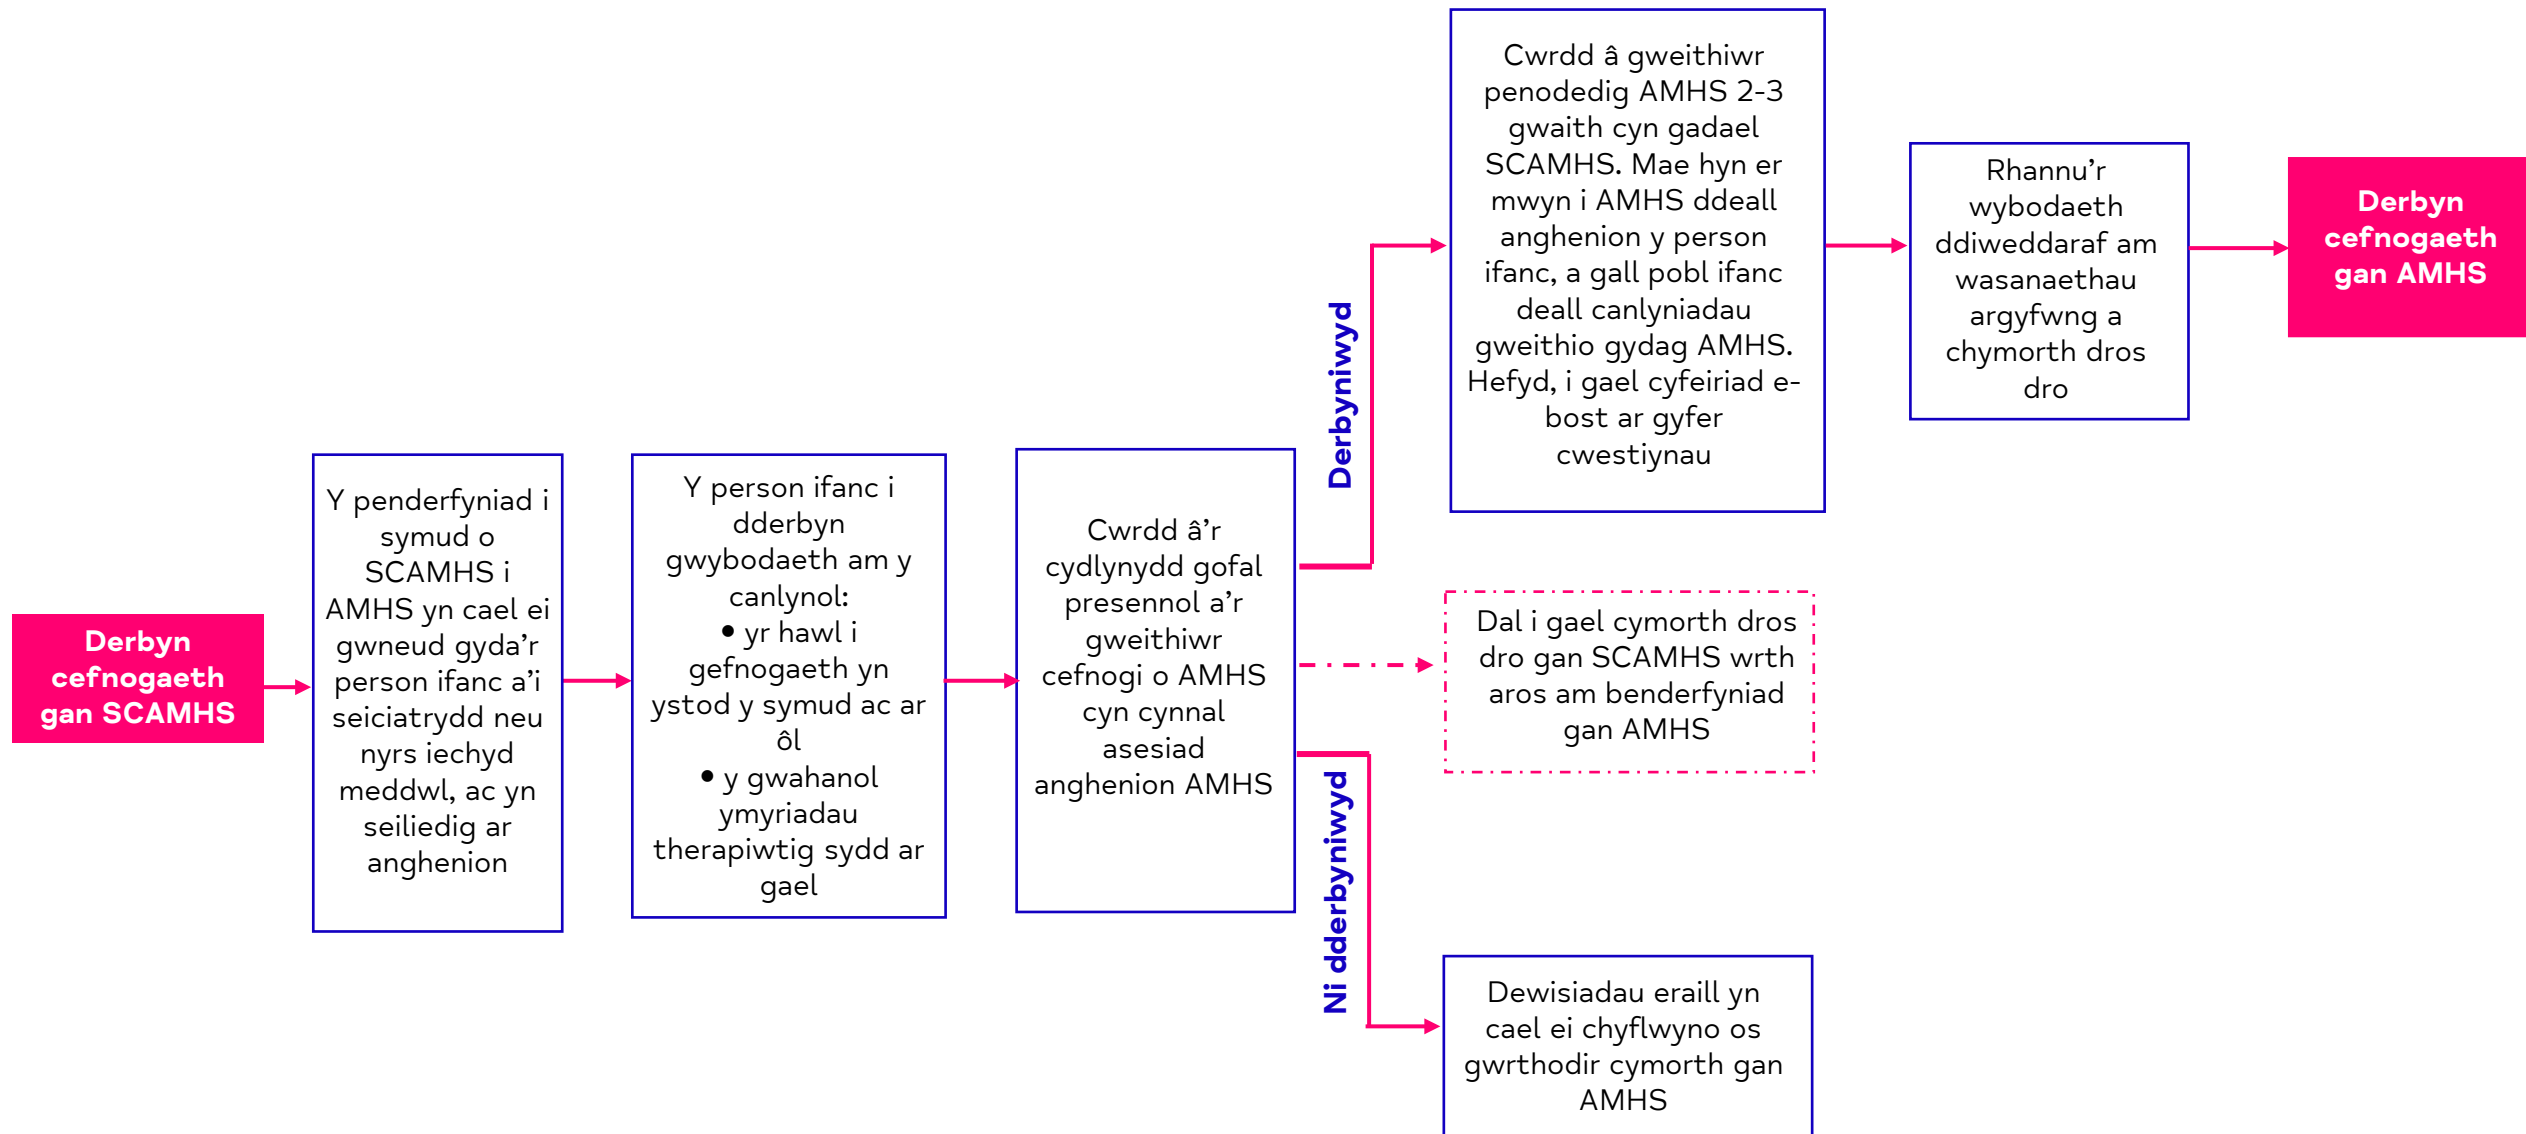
Derbyn cefnogaeth gan SCAMHS

Y penderfyniad i symud o SCAMHS i AMHS yn cael ei gwneud gyda'r person ifanc a'i seiciatrydd neu nyrs iechyd meddwl, ac yn seiliedig ar anghenion

Y person ifanc i dderbyn gwybodaeth am y canlynol:
• yr hawl i gefnogaeth yn ystod y symud ac ar ôl
• y gwahanol ymyriadau therapiwtig sydd ar gael

Cwrdd â'r cydlynydd gofal presennol a'r gweithiwr cefnogi o AMHS cyn cynnal asesiad anghenion AMHS

Derbyniwyd

Cwrdd â gweithiwr penodedig AMHS 2-3 gwaith cyn gadael SCAMHS. Mae hyn er mwyn i AMHS ddeall anghenion y person ifanc, a gall pobl ifanc deall canlyniadau gweithio gydag AMHS. Hefyd, i gael cyfeiriad e-bost ar gyfer cwestiynau

Rhannu'r wybodaeth ddiweddaraf am wasanaethau argyfwng a chymorth dros dro

Derbyn cefnogaeth gan AMHS

Dal i gael cymorth dros dro gan SCAMHS wrth aros am benderfyniad gan AMHS

Ni dderbyniwyd

Dewisiadau eraill yn cael ei chyflwyno os gwrthodir cymorth gan AMHS